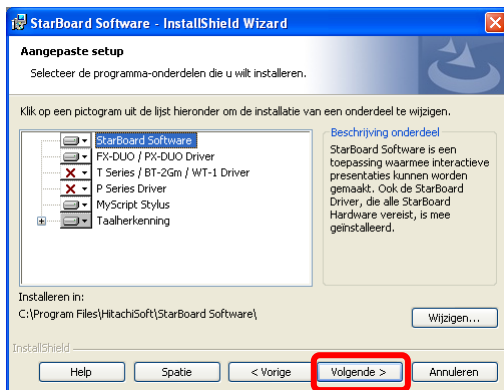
StarBoard Software - InstallShield Wizard

Aangepaste setup

Selecteer de programma-onderdelen die u wilt installeren.

Klik op een pictogram uit de lijst hieronder om de installatie van een onderdeel te wijzigen.

StarBoard Software
FX-DUO / PX-DUO Driver
T Series / BT-2Gm / WT-1 Driver
P Series Driver
MyScript Stylus
Taalherkenning

Beschrijving onderdeel
StarBoard Software is een toepassing waarmee interactieve presentaties kunnen worden gemaakt. Ook de StarBoard Driver, die alle StarBoard Hardware vereist, is mee geinstalleerd.

Installeren in:
C:\Program Files\HitachiSoft\StarBoard Software\

Wijzigen...

InstallShield

Help
Spatie
< Vorige
Volgende >
Annuleren